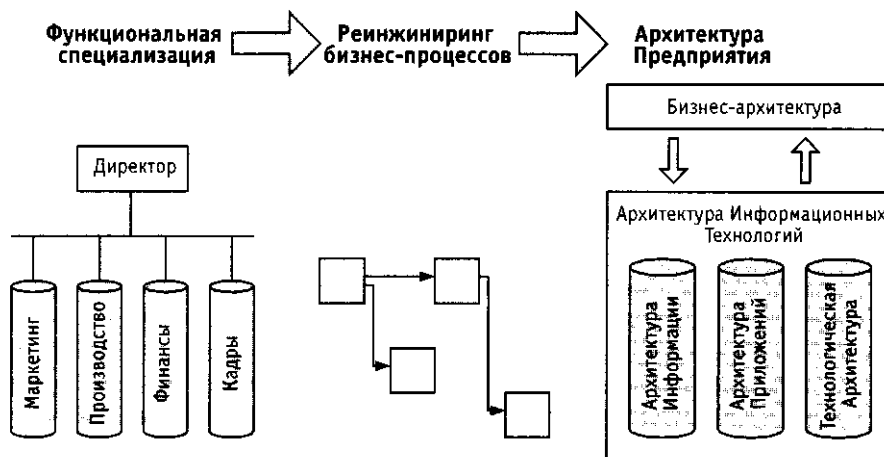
Функциональная специализация

Реинжиниринг бизнес-процессов

Архитектура Предприятия

Бизнес-архитектура

Директор

Маркетинг

Производство

Финансы

Кадры

Архитектура Информационных Технологий

Архитектура Информации

Архитектура Приложений

Технологическая Архитектура